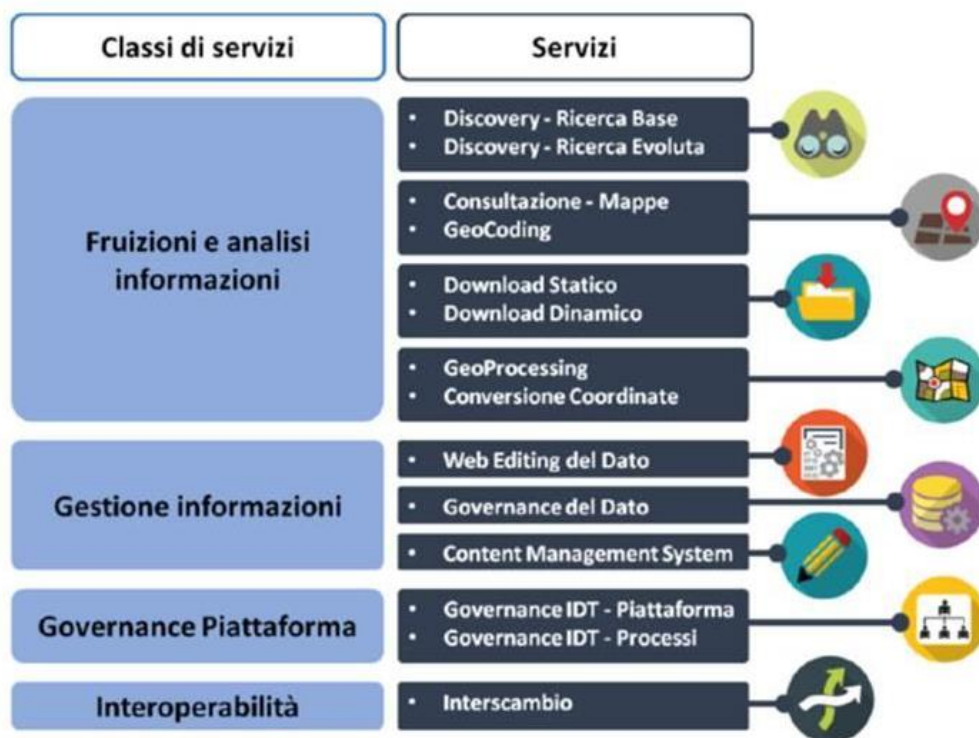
| Classi di servizi | Servizi |
|---|---|
| Fruizioni e analisi informazioni | • Discovery - Ricerca Base<br>• Discovery - Ricerca Evoluta |
| | • Consultazione - Mappe<br>• GeoCoding |
| | • Download Statico<br>• Download Dinamico |
| | • GeoProcessing<br>• Conversione Coordinate |
| Gestione informazioni | • Web Editing del Dato |
| | • Governance del Dato |
| | • Content Management System |
| Governance Piattaforma | • Governance IDT - Piattaforma<br>• Governance IDT - Processi |
| Interoperabilità | • Interscambio |